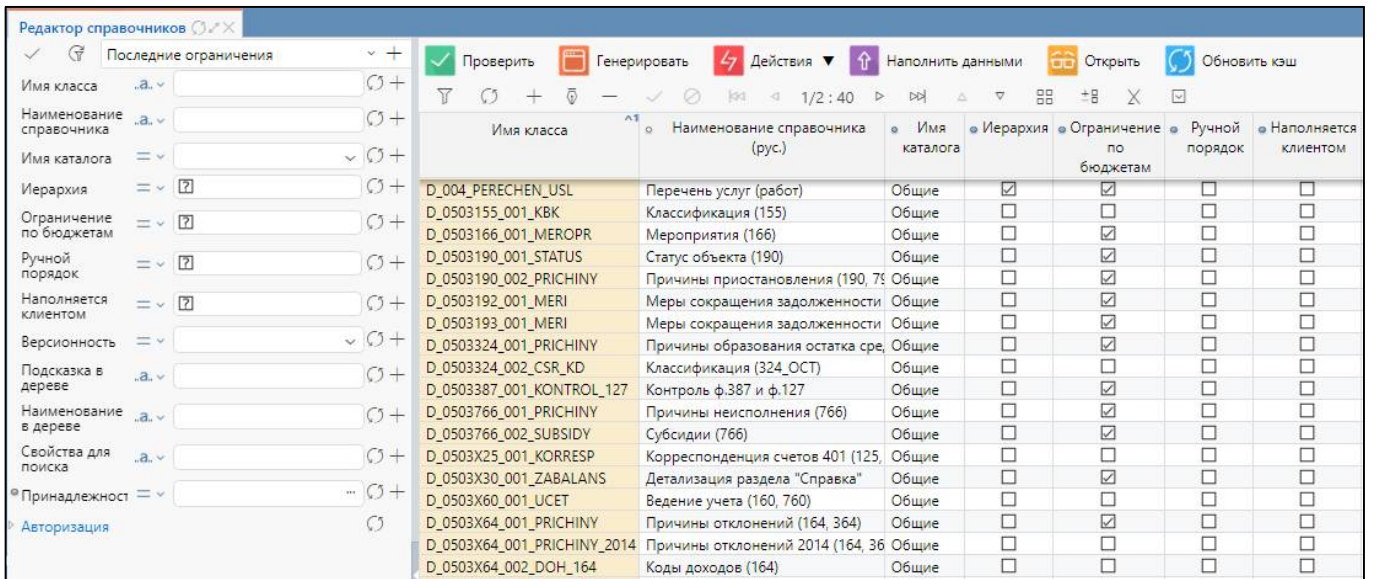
Редактор справочников

Последние ограничения

Имя класса .a.

Наименование справочника .a.

Имя каталога =

Иерархия = ?

Ограничение по бюджетам = ?

Ручной порядок = ?

Наполняется клиентом = ?

Версионность =

Подсказка в дереве .a.

Наименование в дереве .a.

Свойства для поиска .a.

Принадлежност =

Авторизация

Проверить | Генерировать | Действия ▼ | Наполнить данными | Открыть | Обновить кэш

1/2 : 40

| Имя класса | Наименование справочника (рус.) | Имя каталога | Иерархия | Ограничение по бюджетам | Ручной порядок | Наполняется клиентом |
|---|---|---|---|---|---|---|
| D_004_PERECHEN_USL | Перечень услуг (работ) | Общие | ☑ | ☑ | ☐ | ☐ |
| D_0503155_001_KBK | Классификация (155) | Общие | ☐ | ☐ | ☐ | ☐ |
| D_0503166_001_MEROPR | Мероприятия (166) | Общие | ☐ | ☑ | ☐ | ☐ |
| D_0503190_001_STATUS | Статус объекта (190) | Общие | ☐ | ☑ | ☐ | ☐ |
| D_0503190_002_PRICHINY | Причины приостановления (190, 7! | Общие | ☐ | ☑ | ☐ | ☐ |
| D_0503192_001_MERI | Меры сокращения задолженности | Общие | ☐ | ☑ | ☐ | ☐ |
| D_0503193_001_MERI | Меры сокращения задолженности | Общие | ☐ | ☑ | ☐ | ☐ |
| D_0503324_001_PRICHINY | Причины образования остатка сре | Общие | ☐ | ☑ | ☐ | ☐ |
| D_0503324_002_CSR_KD | Классификация (324_ОСТ) | Общие | ☐ | ☐ | ☐ | ☐ |
| D_0503387_001_KONTROL_127 | Контроль ф.387 и ф.127 | Общие | ☐ | ☑ | ☐ | ☐ |
| D_0503766_001_PRICHINY | Причины неисполнения (766) | Общие | ☐ | ☑ | ☐ | ☐ |
| D_0503766_002_SUBSIDY | Субсидии (766) | Общие | ☐ | ☑ | ☐ | ☐ |
| D_0503X25_001_KORRESP | Корреспонденция счетов 401 (125, | Общие | ☐ | ☐ | ☐ | ☐ |
| D_0503X30_001_ZABALANS | Детализация раздела "Справка" | Общие | ☐ | ☑ | ☐ | ☐ |
| D_0503X60_001_UCET | Ведение учета (160, 760) | Общие | ☐ | ☐ | ☐ | ☐ |
| D_0503X64_001_PRICHINY | Причины отклонений (164, 364) | Общие | ☐ | ☑ | ☐ | ☐ |
| D_0503X64_001_PRICHINY_2014 | Причины отклонений 2014 (164, 36 | Общие | ☐ | ☐ | ☐ | ☐ |
| D_0503X64_002_DOH_164 | Коды доходов (164) | Общие | ☐ | ☐ | ☐ | ☐ |